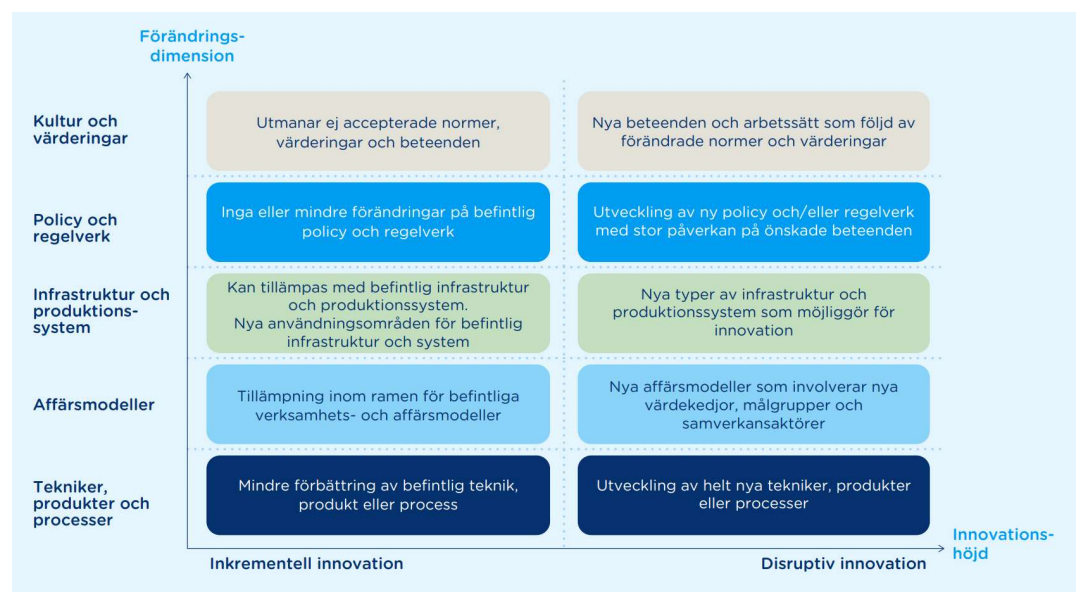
Förändringsdimension

Kultur och värderingar

Utmanar ej accepterade normer, värderingar och beteenden

Nya beteenden och arbetssätt som följd av förändrade normer och värderingar

Policy och regelverk

Inga eller mindre förändringar på befintlig policy och regelverk

Utveckling av ny policy och/eller regelverk med stor påverkan på önskade beteenden

Infrastruktur och produktionssystem

Kan tillämpas med befintlig infrastruktur och produktionssystem. Nya användningsområden för befintlig infrastruktur och system

Nya typer av infrastruktur och produktionssystem som möjliggör för innovation

Affärsmodeller

Tillämpning inom ramen för befintliga verksamhets- och affärsmodeller

Nya affärsmodeller som involverar nya värdekedjor, målgrupper och samverkansaktörer

Tekniker, produkter och processer

Mindre förbättring av befintlig teknik, produkt eller process

Utveckling av helt nya tekniker, produkter eller processer

Inkrementell innovation

Disruptiv innovation

Innovationshöjd